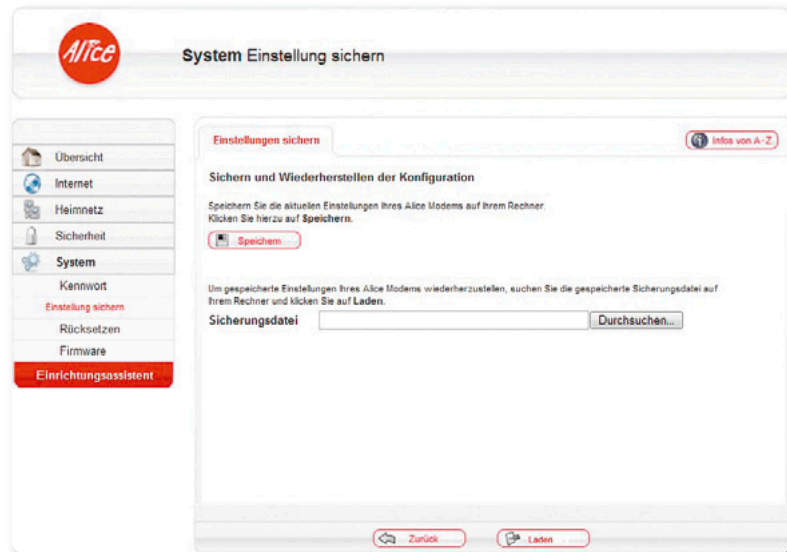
Alice

System Einstellung sichern

Übersicht
Internet
Heimnetz
Sicherheit
System
Kennwort
Einstellung sichern
Rücksetzen
Firmware
Einrichtungsassistent

Einstellungen sichern

Infos von A-Z

Sichern und Wiederherstellen der Konfiguration

Speichern Sie die aktuellen Einstellungen Ihres Alice Modems auf Ihrem Rechner. Klicken Sie hierzu auf Speichern.

Speichern

Um gespeicherte Einstellungen Ihres Alice Modems wiederherzustellen, suchen Sie die gespeicherte Sicherungsdatei auf Ihrem Rechner und klicken Sie auf Laden.

Sicherungsdatei

Durchsuchen...

Zurück

Laden